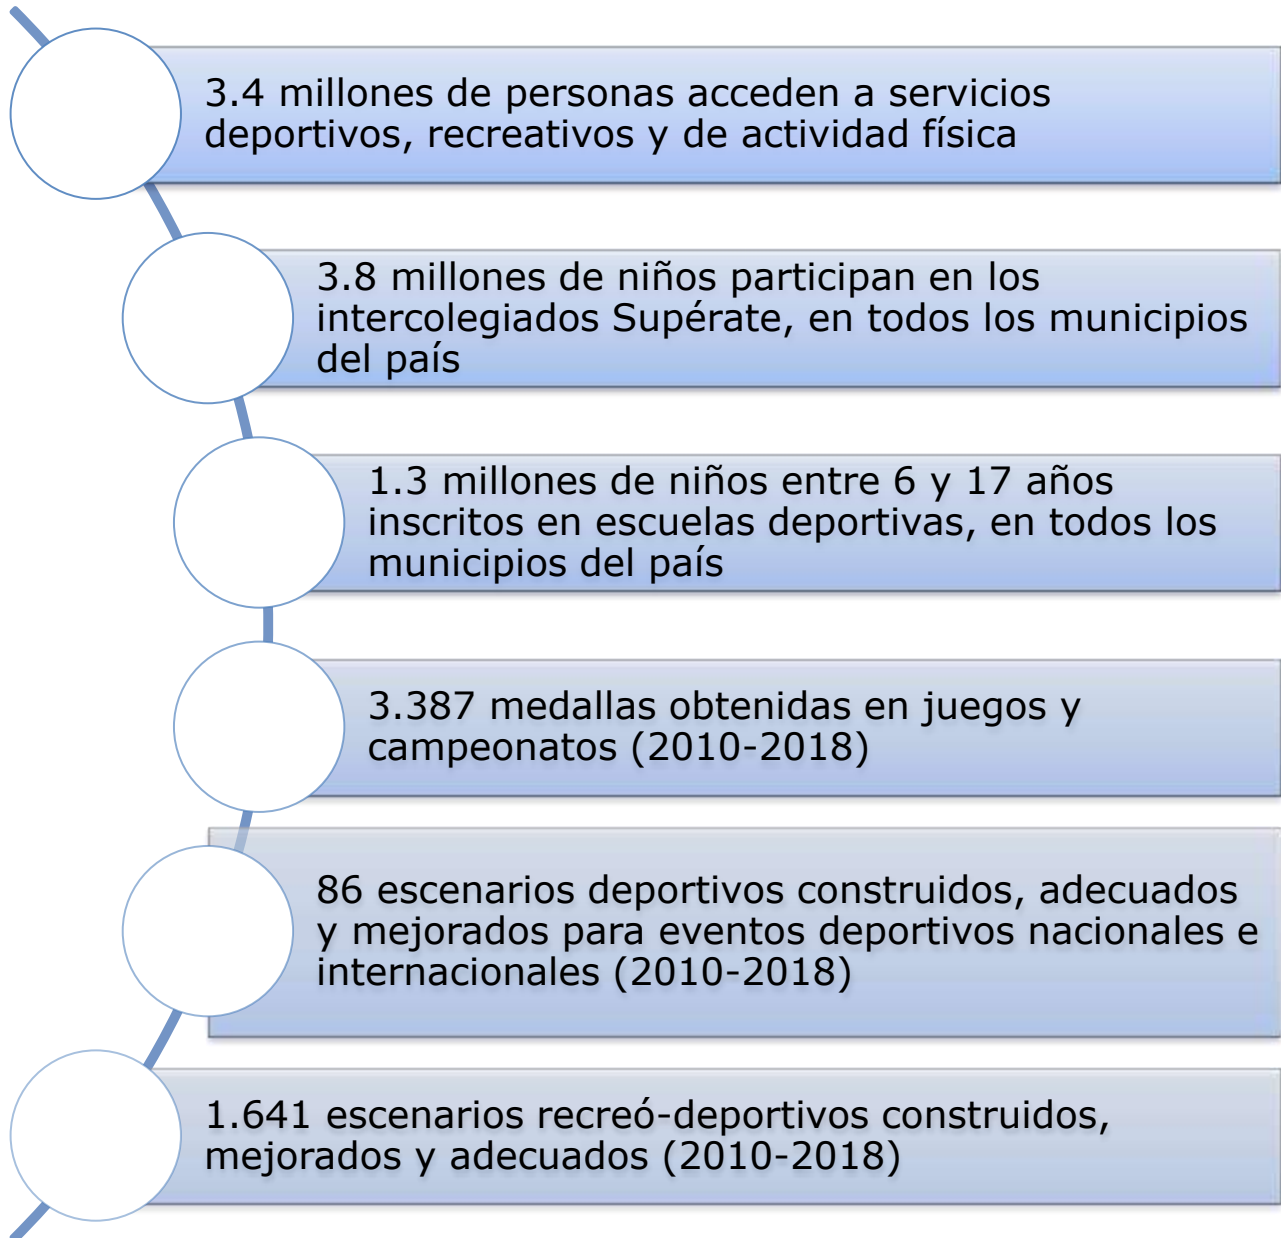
3.4 millones de personas acceden a servicios deportivos, recreativos y de actividad física

3.8 millones de niños participan en los intercolegiados Supérate, en todos los municipios del país

1.3 millones de niños entre 6 y 17 años inscritos en escuelas deportivas, en todos los municipios del país

3.387 medallas obtenidas en juegos y campeonatos (2010-2018)

86 escenarios deportivos construidos, adecuados y mejorados para eventos deportivos nacionales e internacionales (2010-2018)

1.641 escenarios recreó-deportivos construidos, mejorados y adecuados (2010-2018)